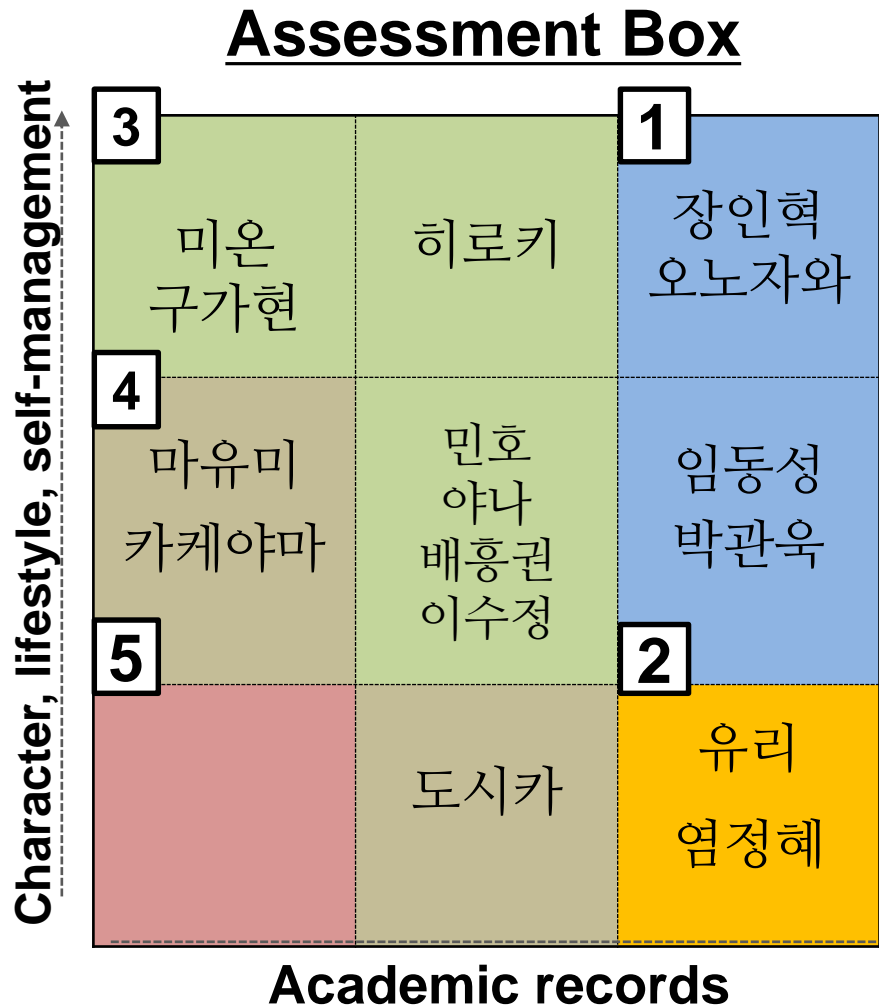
Assessment Box

Character, lifestyle, self-management

| 3 | | 1 |
|---|---|---|
| 미온 구가현 | 히로키 | 장인혁 오노자와 |
| 4 마유미 카케야마 | 민호 야나 배홍권 이수정 | 임동성 박관욱 |
| 5 | 도시카 | 2 유리 염정혜 |

Academic records